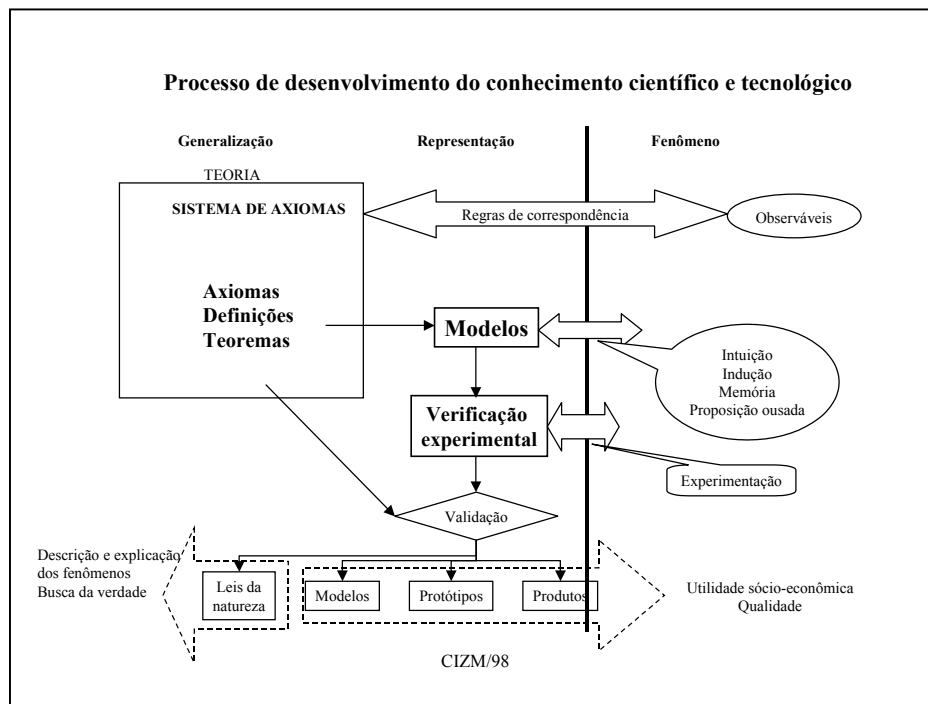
Processo de desenvolvimento do conhecimento científico e tecnológico

Generalização

Representação

Fenômeno

TEORIA

SISTEMA DE AXIOMAS

Regras de correspondência

Observáveis

Axiomas
Definições
Teoremas

Modelos

Intuição
Indução
Memória
Proposição ousada

Verificação experimental

Experimentação

Validação

Descrição e explicação dos fenômenos
Busca da verdade

Leis da natureza

Modelos

Protótipos

Produtos

Utilidade sócio-econômica
Qualidade

CIZM/98